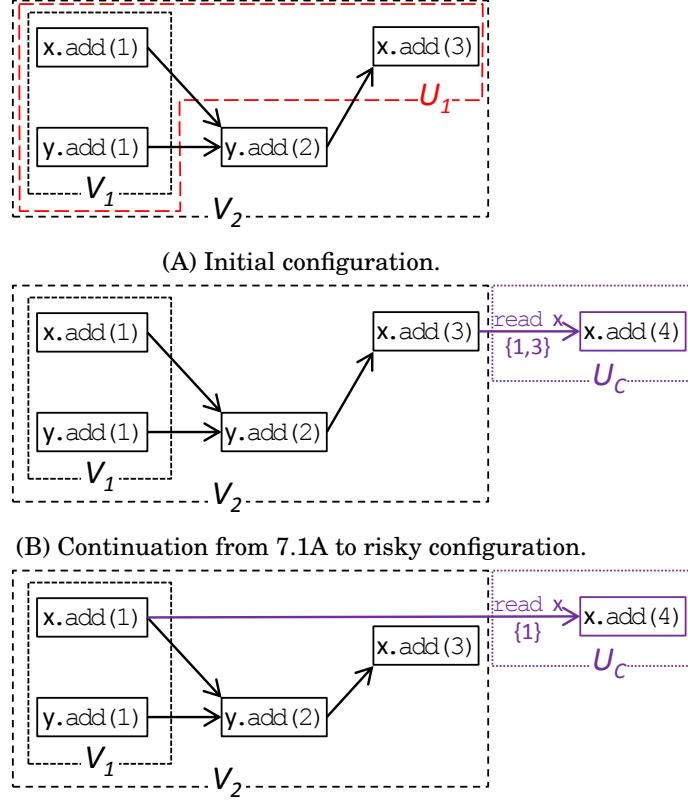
x.add(1)
x.add(3)
$U_1$
y.add(1)
y.add(2)
$V_1$
$V_2$

(A) Initial configuration.

x.add(1)
x.add(3)
read x
{1,3}
x.add(4)
$U_C$
y.add(1)
y.add(2)
$V_1$
$V_2$

(B) Continuation from 7.1A to risky configuration.

x.add(1)
read x
{1}
x.add(4)
x.add(3)
$U_C$
y.add(1)
y.add(2)
$V_1$
$V_2$